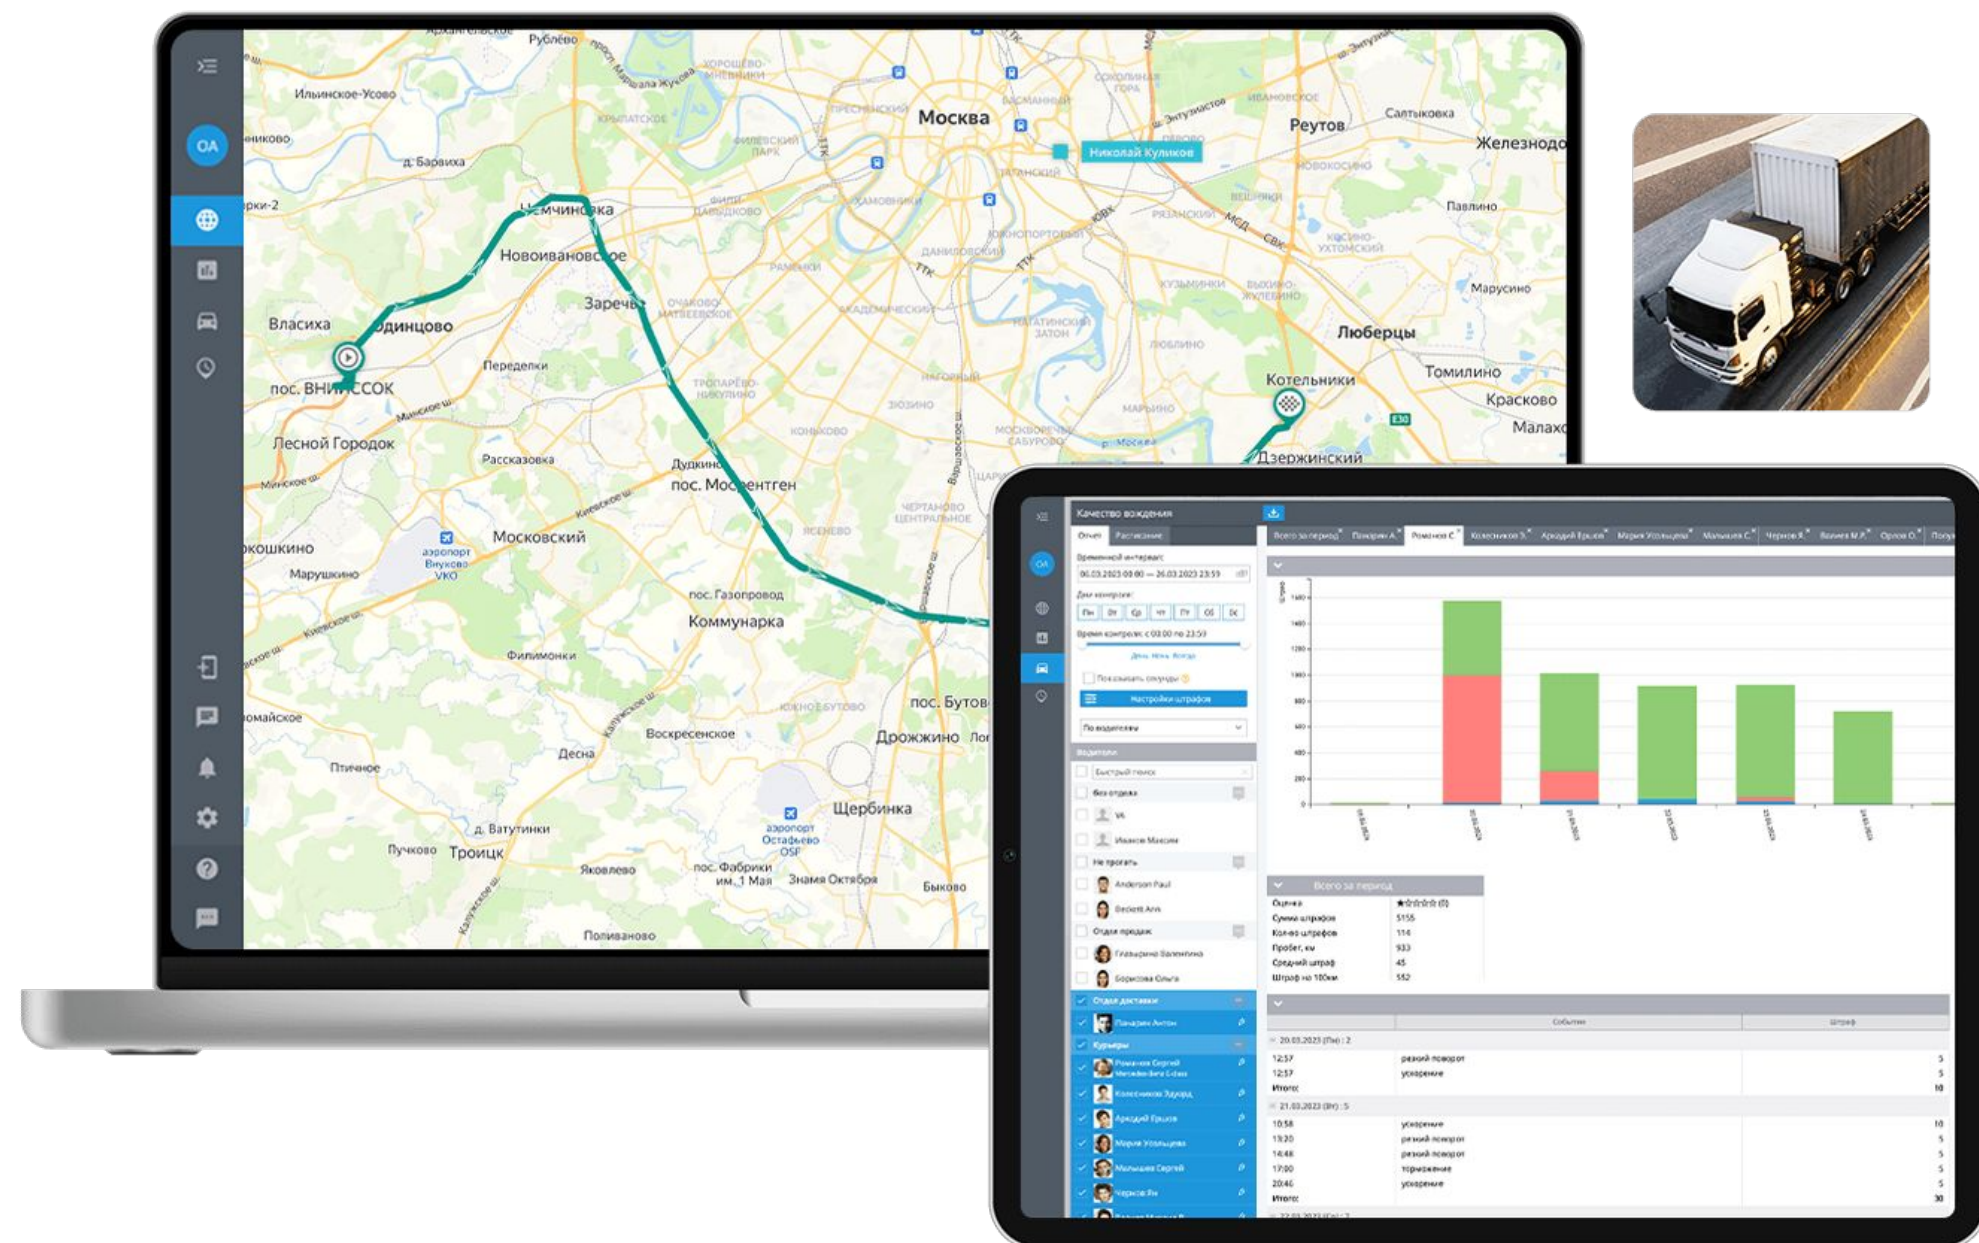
OA

Рублёво
Ильинское-Усово
д. Барвиха
Немчиновка
Новоивановское
Заречье
Власиха
Одинцово
пос. ВНИИССОК
Переделки
Лесной Городок
Рассказовка
Дудкино
пос. Мосрентген
Московский
аэропорт Внуково VKO
Марушкино
пос. Газопровод
Коммунарка
Филимонки
Воскресенское
Десна
Птичное
д. Ватутинки
Пучково
Троицк
Яковлево
пос. Фабрики им. 1 Мая
Знамя Октября
Быково
Щербинка
аэропорт Остафьево OSF
Дрожжино
пос. Бутово
Поливаново
Москва
Николай Куликов
Реутов
Салтыковка
Железнодо
Павлино
Марусино
Люберцы
Котельники
Томилино
Красково
Малахо
Дзержинский

Качество вождения
Отчет
Расписание
Временной интервал:
06.03.2023 00:00 — 26.03.2023 23:59
Дни контроля:
Пн Вт Ср Чт Пт Сб Вс
Время контроля: с 00:00 по 23:59
День Ночь Всегда
Показывать опоздания
Настройки штрафов
По водителям
Водители
Быстрый поиск
Без отдела
VA
Иванов Максим
Не трогать
Anderson Paul
Beckett Ann
Отдел продаж
Гладырина Валентина
Борисова Ольга
Отдел доставки
Панарин Антон
Курьеры
Романов Сергей Mercedes-Benz C-class
Колесников Эдуард
Аркадий Ершов
Мария Усольцева
Малышев Сергей
Чернов Ян

Всего за период
Панарин А.
Романов С.
Колесников Э.
Аркадий Ершов
Мария Усольцева
Малышев С.
Чернов Я.
Волков М.Р.
Орлов О.

Всего за период
Оценка ★☆☆☆☆ (0)
Сумма штрафов 5155
Кол-во штрафов 114
Пробег, км 933
Средний штраф 45
Штраф на 100км 552

События
Штраф
20.03.2023 (Пн) : 2
12:57 резкий поворот 5
12:57 ускорение 5
Итого: 10
21.03.2023 (Вт) : 5
10:58 ускорение 10
13:20 резкий поворот 5
14:48 резкий поворот 5
17:00 торможение 5
20:46 ускорение 5
Итого: 30